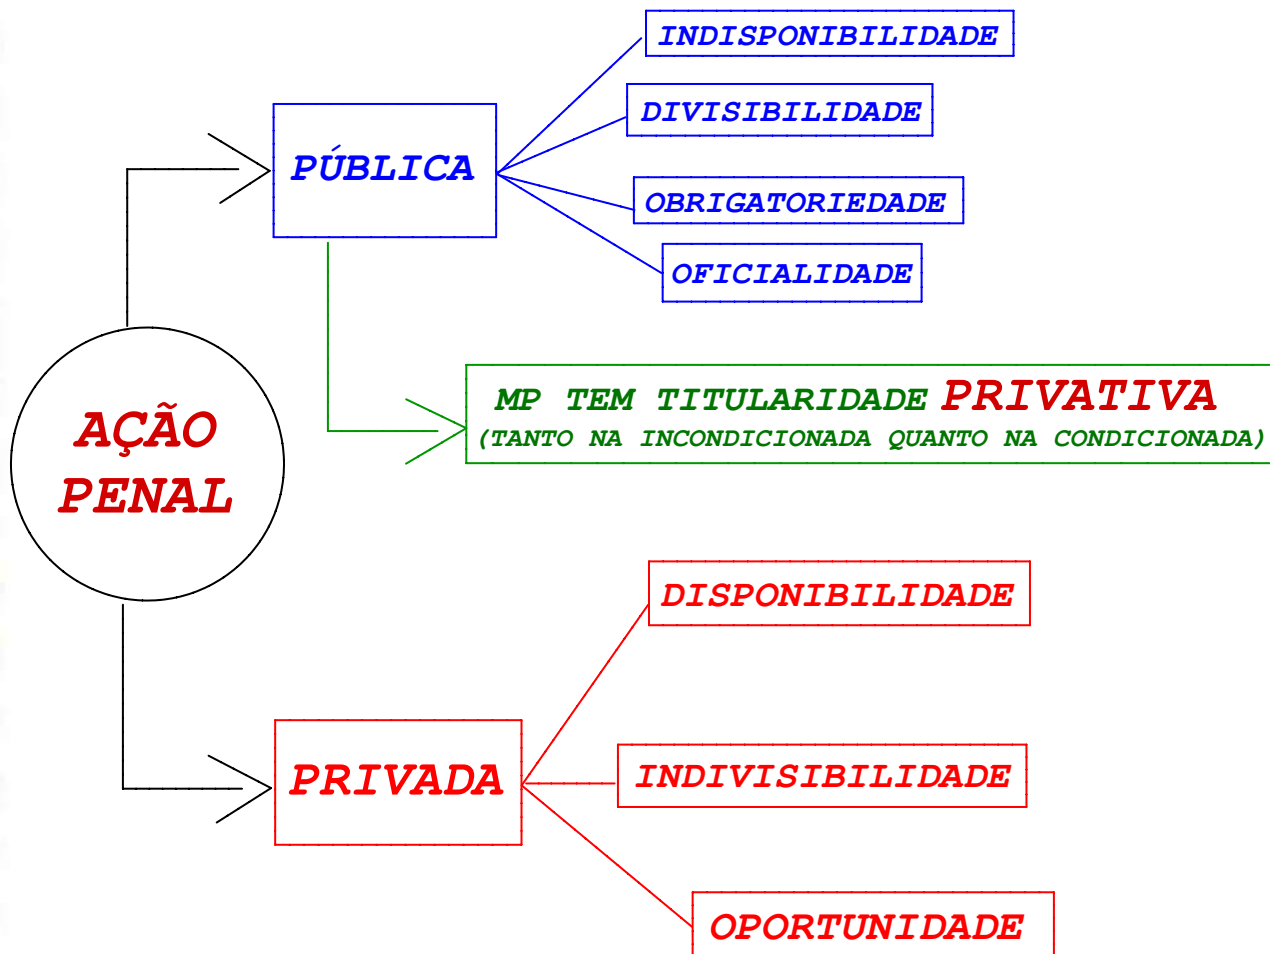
AÇÃO PENAL

PÚBLICA

INDISPONIBILIDADE

DIVISIBILIDADE

OBRIGATORIEDADE

OFICIALIDADE

MP TEM TITULARIDADE PRIVATIVA
(TANTO NA INCONDICIONADA QUANTO NA CONDICIONADA)

PRIVADA

DISPONIBILIDADE

INDIVISIBILIDADE

OPORTUNIDADE